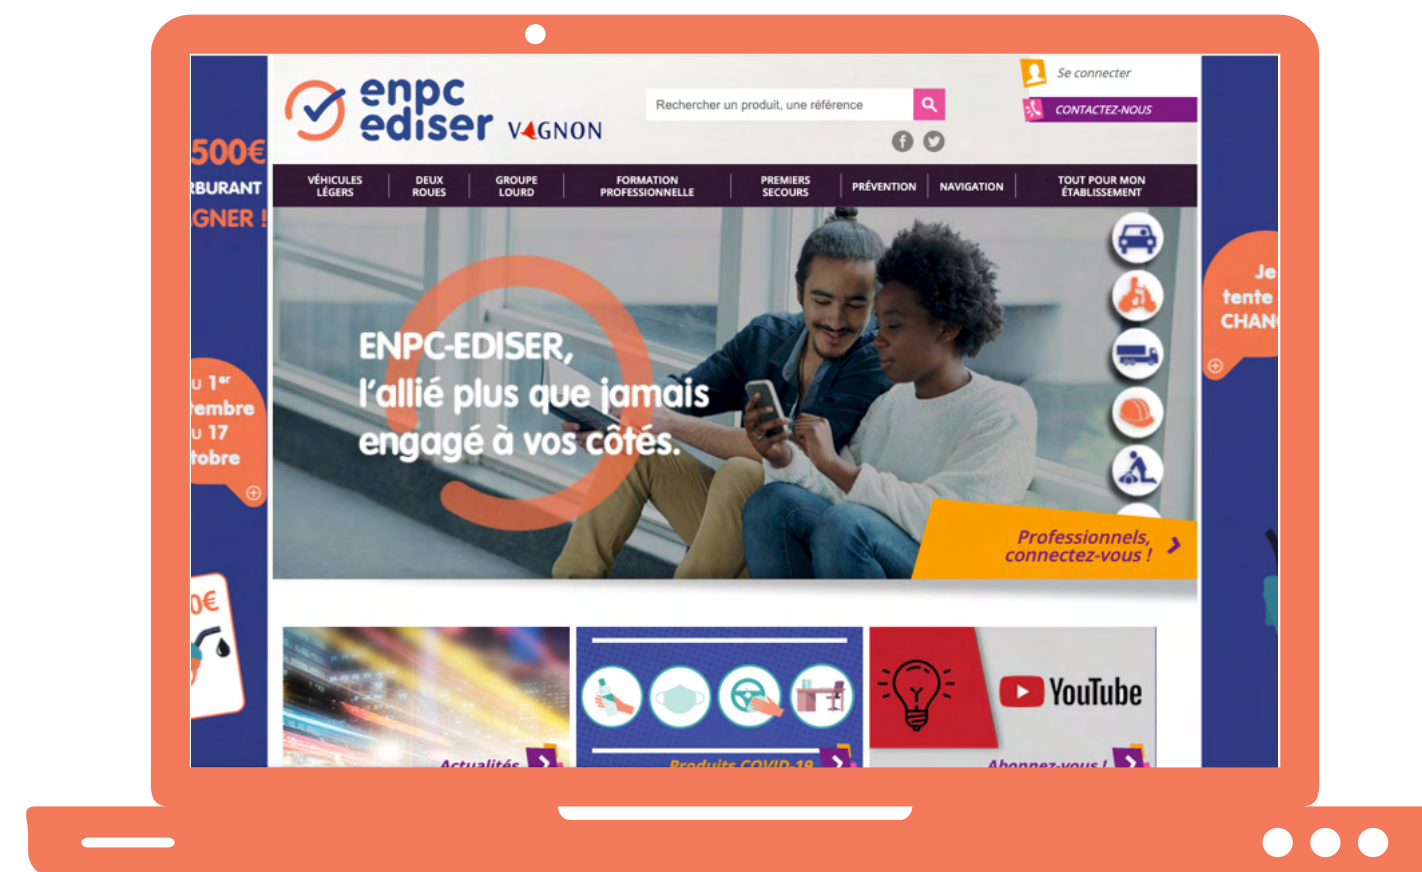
500€
RBURANT
GNER !

u 1$^{er}$
embre
u 17
tobre

0€

enpc ediser VAGNON

Rechercher un produit, une référence

Se connecter
CONTACTEZ-NOUS

VÉHICULES LÉGERS | DEUX ROUES | GROUPE LOURD | FORMATION PROFESSIONNELLE | PREMIERS SECOURS | PRÉVENTION | NAVIGATION | TOUT POUR MON ÉTABLISSEMENT

ENPC-EDISER, l'allié plus que jamais engagé à vos côtés.

Professionnels, connectez-vous !

Je tente CHAN

Actualités
Produits COVID-19
YouTube
Abonnez-vous !